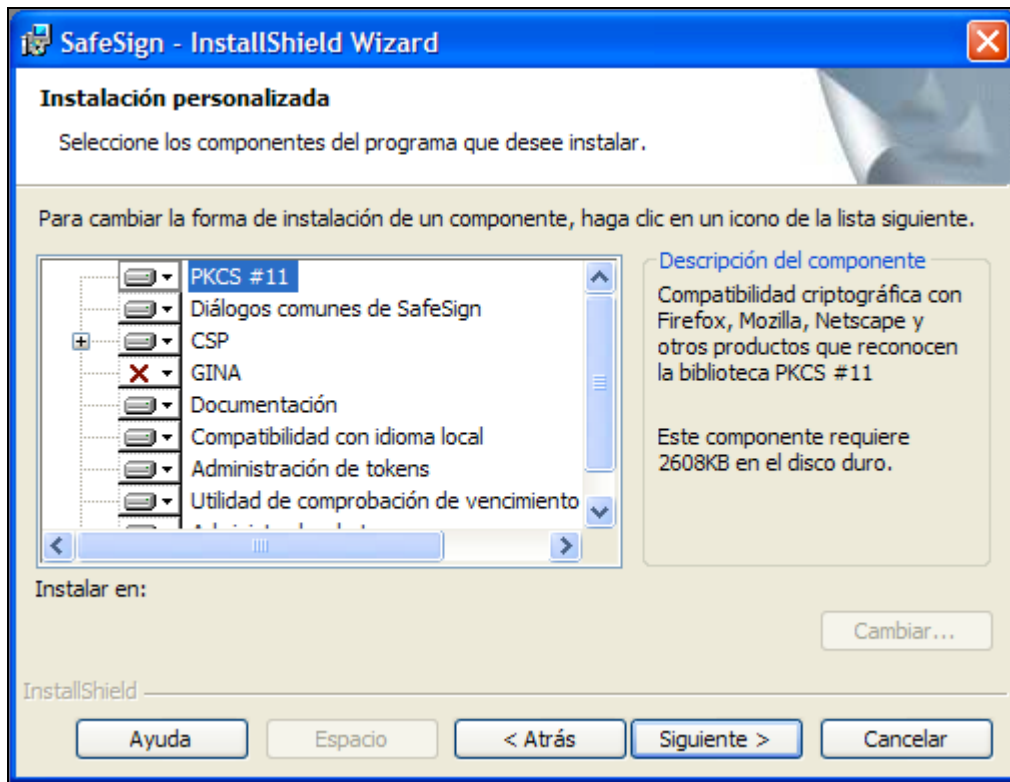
SafeSign - InstallShield Wizard

Instalación personalizada

Seleccione los componentes del programa que desee instalar.

Para cambiar la forma de instalación de un componente, haga clic en un icono de la lista siguiente.

PKCS #11
Diálogos comunes de SafeSign
CSP
GINA
Documentación
Compatibilidad con idioma local
Administración de tokens
Utilidad de comprobación de vencimiento
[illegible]

Descripción del componente

Compatibilidad criptográfica con Firefox, Mozilla, Netscape y otros productos que reconocen la biblioteca PKCS #11

Este componente requiere 2608KB en el disco duro.

Instalar en:

Cambiar...

InstallShield

Ayuda | Espacio | < Atrás | Siguiente > | Cancelar